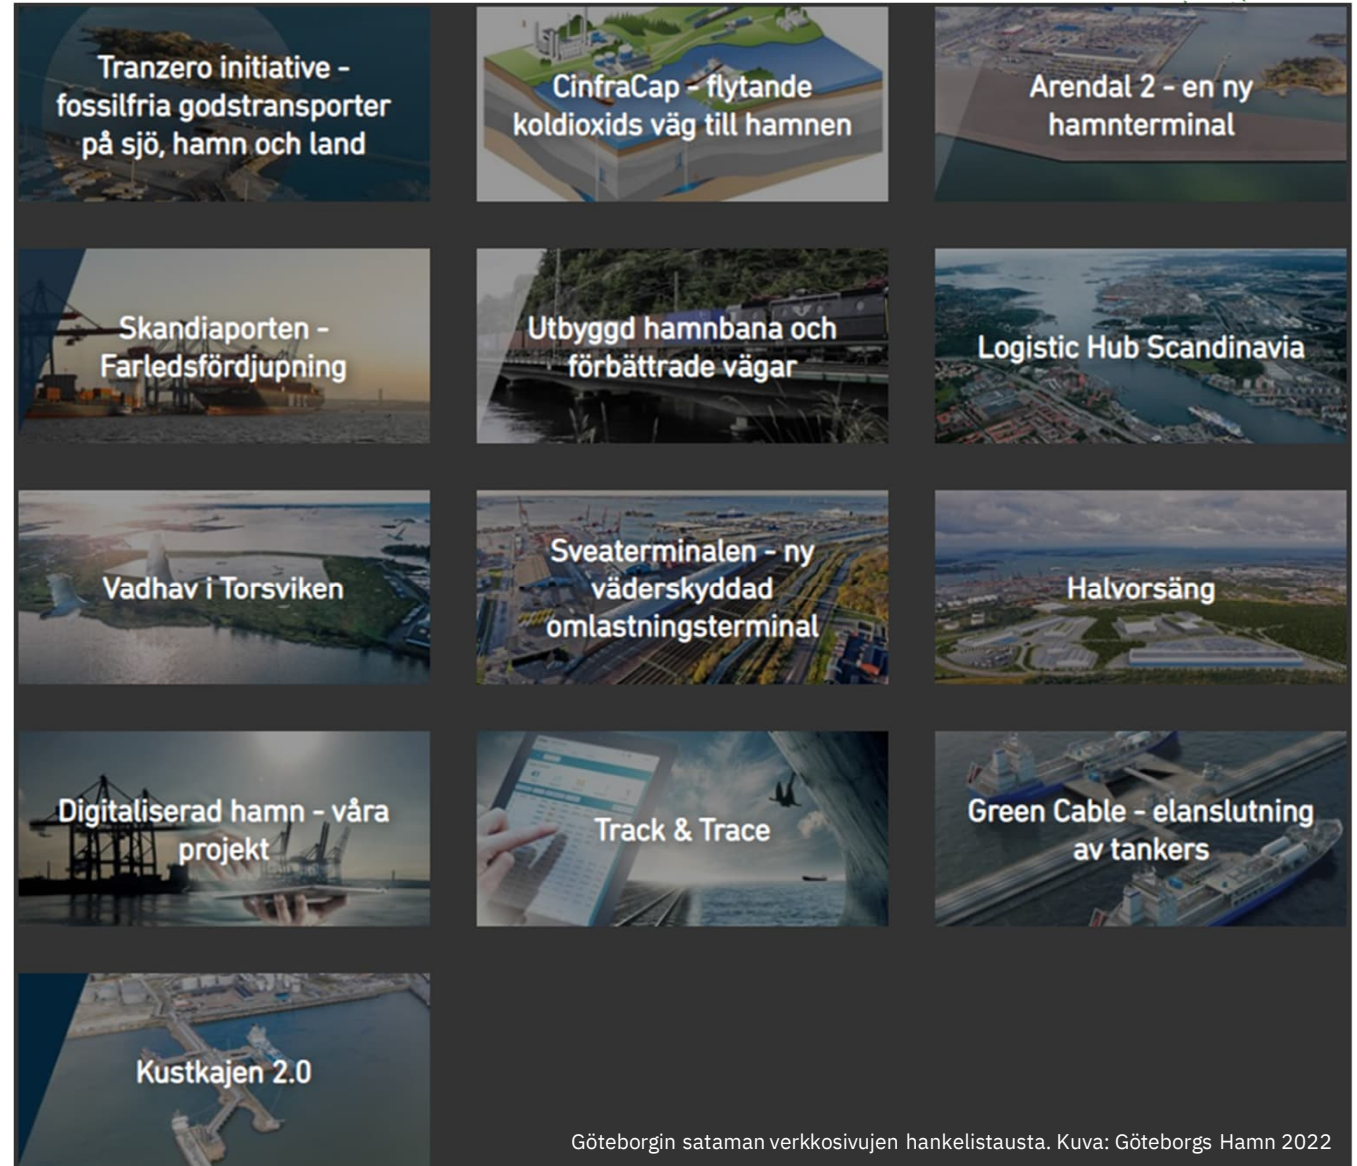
Tranzero initiative - fossilfria godstransporter på sjö, hamn och land

CinfraCap - flytande koldioxids väg till hamnen

Arendal 2 - en ny hamnterminal

Skandiaporten - Farledsfördjupning

Utbyggd hamnbana och förbättrade vägar

Logistic Hub Scandinavia

Vadhav i Torsviken

Sveaterminalen - ny väderskyddad omlastningsterminal

Halvorsäng

Digitaliserad hamn - våra projekt

Track & Trace

Green Cable - elanslutning av tankers

Kustkajen 2.0

Göteborgin sataman verkkosivujen hankelistausta. Kuva: Göteborgs Hamn 2022